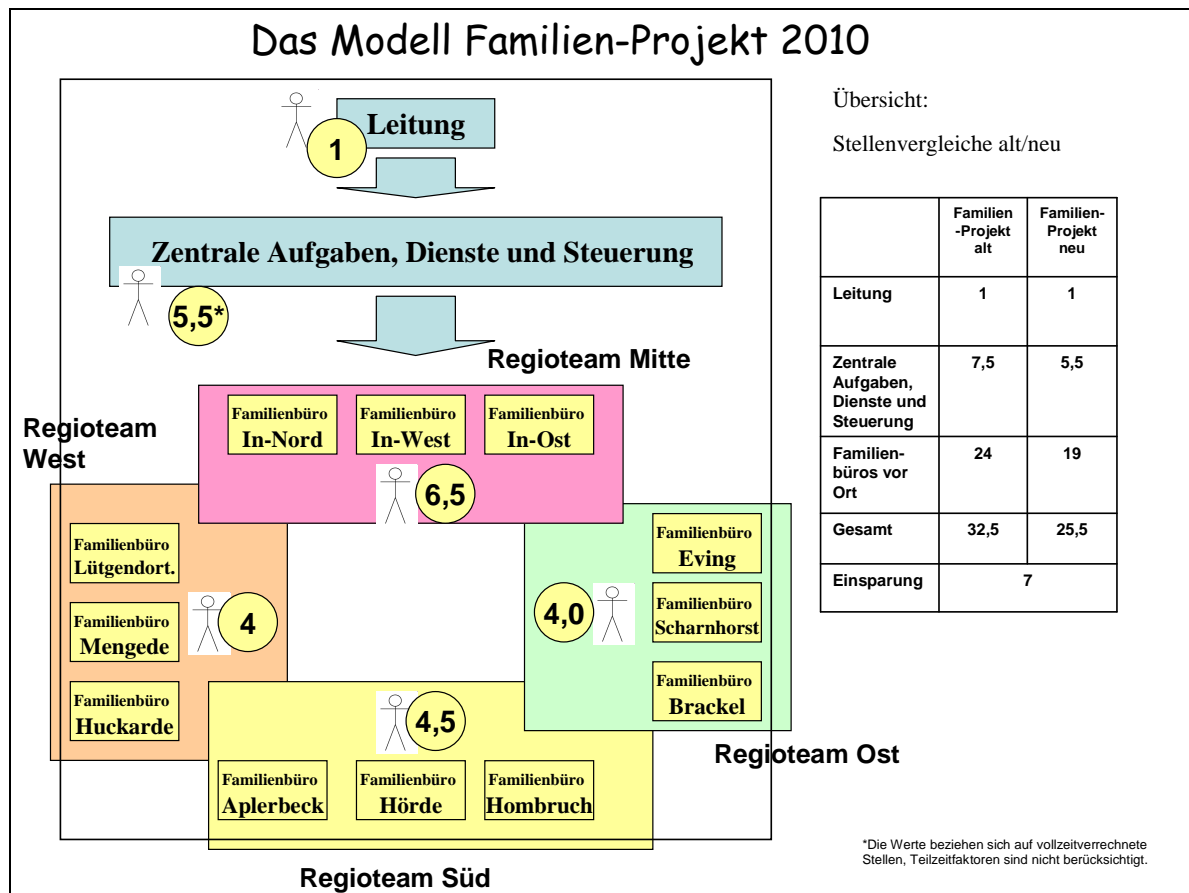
Das Modell Familien-Projekt 2010

Leitung

1

Zentrale Aufgaben, Dienste und Steuerung

5,5*

Regioteam Mitte

Familienbüro In-Nord

Familienbüro In-West

Familienbüro In-Ost

6,5

Regioteam West

Familienbüro Lütgendort.

Familienbüro Mengede

Familienbüro Huckarde

4

Familienbüro Eving

Familienbüro Scharnhorst

Familienbüro Brackel

4,0

4,5

Familienbüro Aplerbeck

Familienbüro Hörde

Familienbüro Hombruch

Regioteam Ost

Regioteam Süd

Übersicht:

Stellenvergleiche alt/neu

| | Familien-Projekt alt | Familien-Projekt neu |
|---|---|---|
| Leitung | 1 | 1 |
| Zentrale Aufgaben, Dienste und Steuerung | 7,5 | 5,5 |
| Familienbüros vor Ort | 24 | 19 |
| Gesamt | 32,5 | 25,5 |
| Einsparung | 7 | |

*Die Werte beziehen sich auf vollzeitverrechnete Stellen, Teilzeitfaktoren sind nicht berücksichtigt.